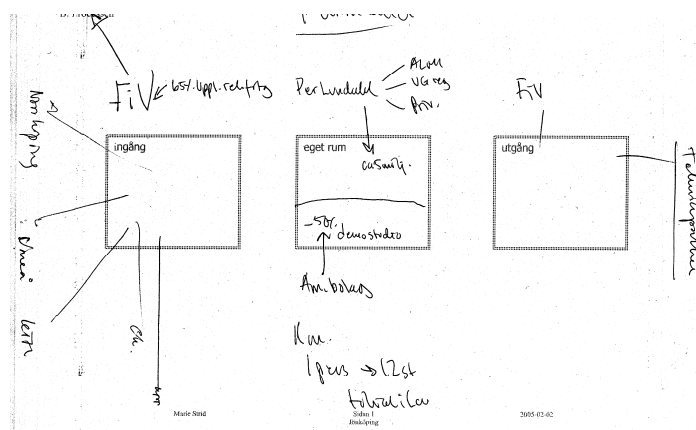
B. Process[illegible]

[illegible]

FiV ← 65t. uppl. rel.ftg

Perlundadel — Aloll — VG reg — Priv.

FiV

Norrköping

ingång

eget rum

casaning.

–50r. demostudio

utgång

Telenäsportal

Umeå

Leth

Eh.

Ambulans

Km.

1 pers → 12 st

tilltalslikar

Marie Smid

Sidan 1
Jönköping

2005-02-02